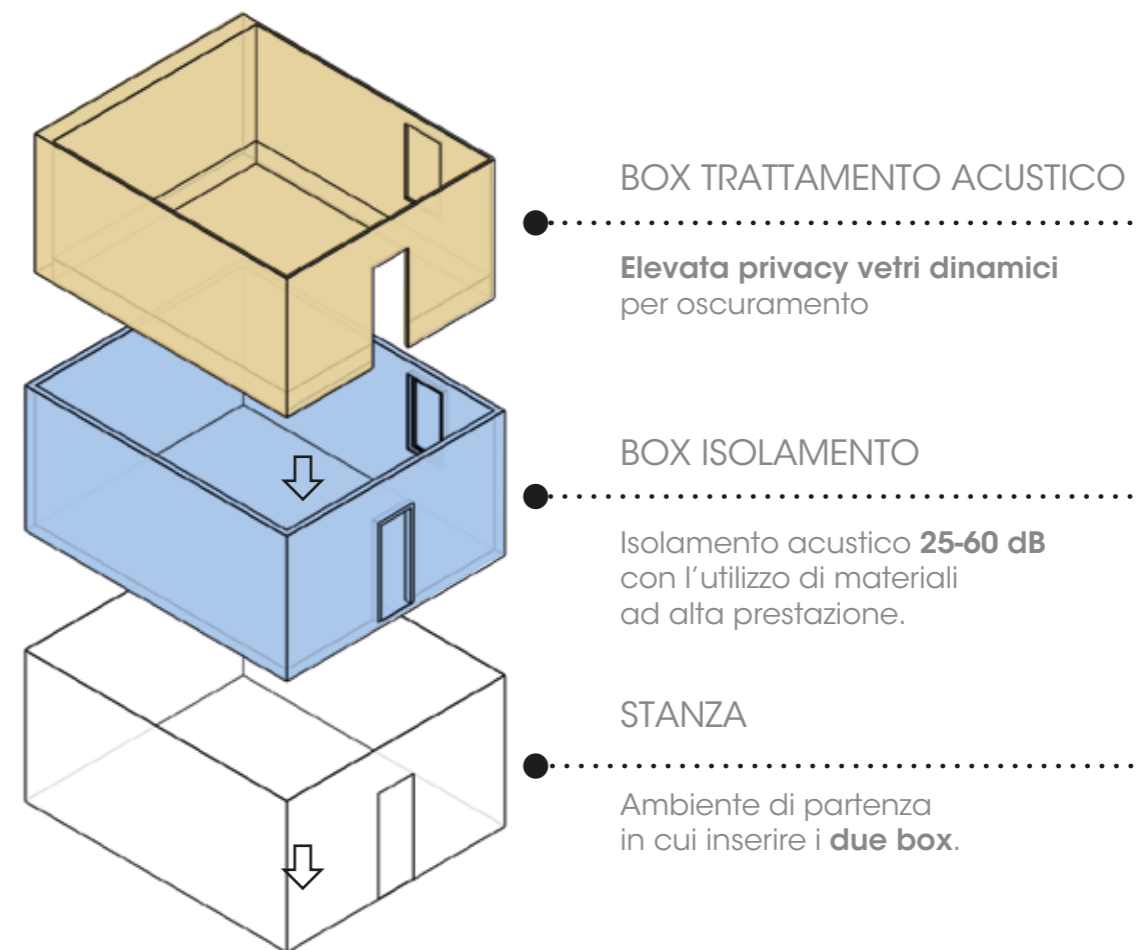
BOX TRATTAMENTO ACUSTICO

Elevata privacy vetri dinamici per oscuramento

BOX ISOLAMENTO

Isolamento acustico 25-60 dB con l’utilizzo di materiali ad alta prestazione.

STANZA

Ambiente di partenza in cui inserire i due box.